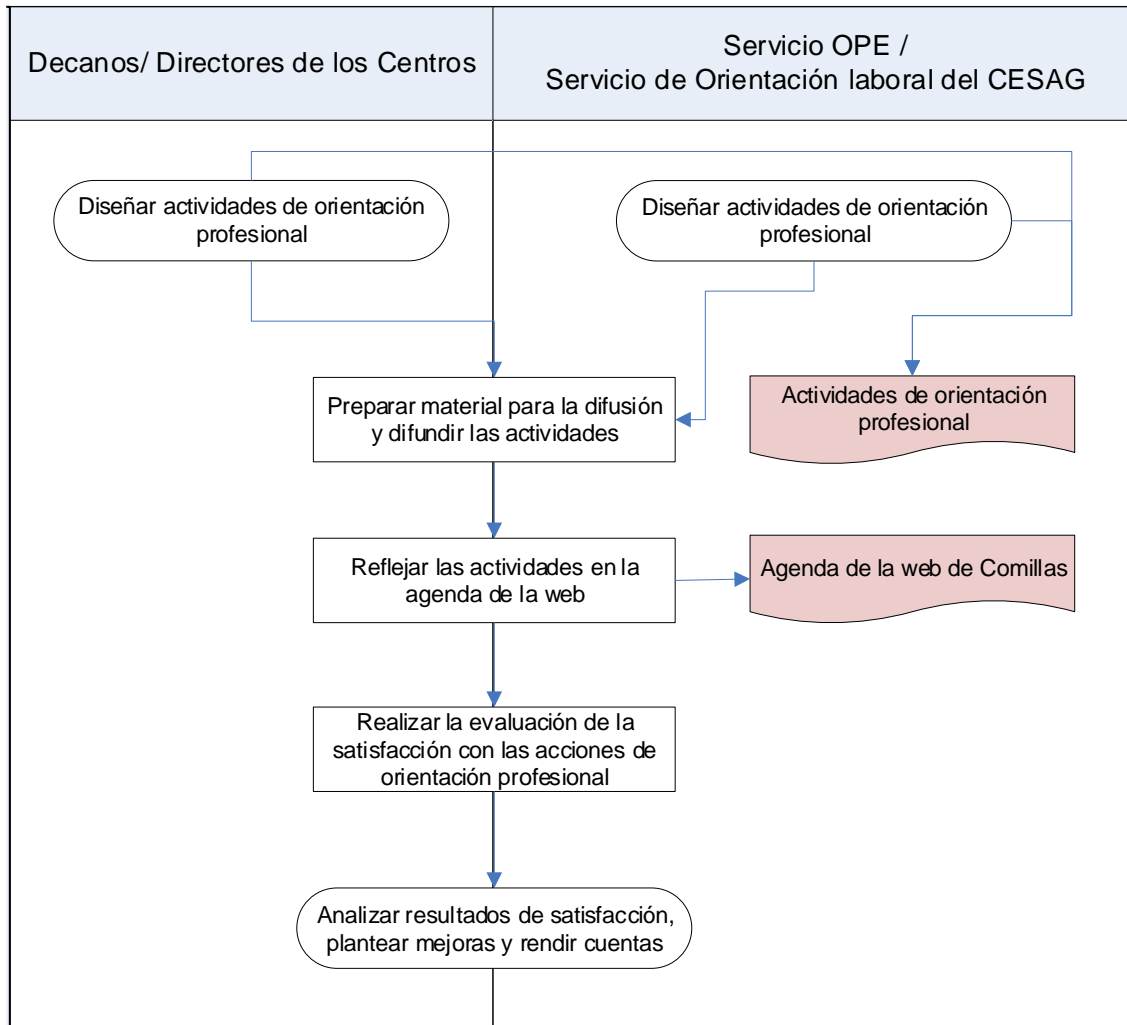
Decanos/ Directores de los Centros

Servicio OPE /
Servicio de Orientación laboral del CESAG

Diseñar actividades de orientación profesional

Diseñar actividades de orientación profesional

Preparar material para la difusión y difundir las actividades

Actividades de orientación profesional

Reflejar las actividades en la agenda de la web

Agenda de la web de Comillas

Realizar la evaluación de la satisfacción con las acciones de orientación profesional

Analizar resultados de satisfacción, plantear mejoras y rendir cuentas